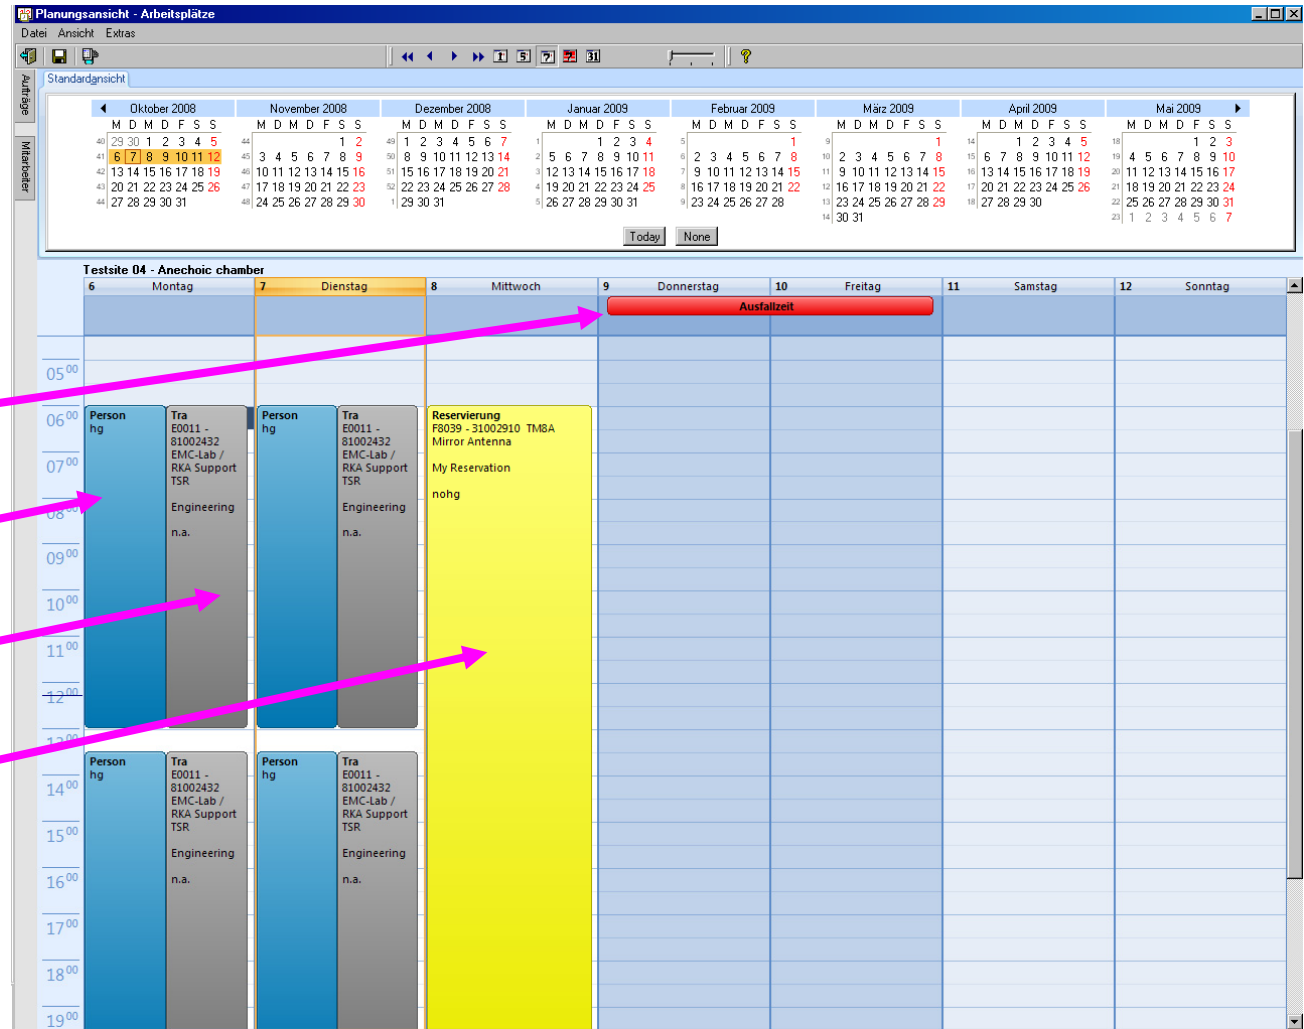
Planungsansicht - Arbeitsplätze

Datei Ansicht Extras

Aufträge
Mitarbeiter

Standardansicht

| | Oktober 2008 | | | | | | |
|---|---|---|---|---|---|---|---|
| | M | D | M | D | F | S | S |
| 40 | 29 | 30 | 1 | 2 | 3 | 4 | 5 |
| 41 | 6 | 7 | 8 | 9 | 10 | 11 | 12 |
| 42 | 13 | 14 | 15 | 16 | 17 | 18 | 19 |
| 43 | 20 | 21 | 22 | 23 | 24 | 25 | 26 |
| 44 | 27 | 28 | 29 | 30 | 31 | | |

| | November 2008 | | | | | | |
|---|---|---|---|---|---|---|---|
| | M | D | M | D | F | S | S |
| 44 | | | | | | 1 | 2 |
| 45 | 3 | 4 | 5 | 6 | 7 | 8 | 9 |
| 46 | 10 | 11 | 12 | 13 | 14 | 15 | 16 |
| 47 | 17 | 18 | 19 | 20 | 21 | 22 | 23 |
| 48 | 24 | 25 | 26 | 27 | 28 | 29 | 30 |

| | Dezember 2008 | | | | | | |
|---|---|---|---|---|---|---|---|
| | M | D | M | D | F | S | S |
| 49 | 1 | 2 | 3 | 4 | 5 | 6 | 7 |
| 50 | 8 | 9 | 10 | 11 | 12 | 13 | 14 |
| 51 | 15 | 16 | 17 | 18 | 19 | 20 | 21 |
| 52 | 22 | 23 | 24 | 25 | 26 | 27 | 28 |
| 1 | 29 | 30 | 31 | | | | |

| | Januar 2009 | | | | | | |
|---|---|---|---|---|---|---|---|
| | M | D | M | D | F | S | S |
| 1 | | | | 1 | 2 | 3 | 4 |
| 2 | 5 | 6 | 7 | 8 | 9 | 10 | 11 |
| 3 | 12 | 13 | 14 | 15 | 16 | 17 | 18 |
| 4 | 19 | 20 | 21 | 22 | 23 | 24 | 25 |
| 5 | 26 | 27 | 28 | 29 | 30 | 31 | |

| | Februar 2009 | | | | | | |
|---|---|---|---|---|---|---|---|
| | M | D | M | D | F | S | S |
| 5 | | | | | | | 1 |
| 6 | 2 | 3 | 4 | 5 | 6 | 7 | 8 |
| 7 | 9 | 10 | 11 | 12 | 13 | 14 | 15 |
| 8 | 16 | 17 | 18 | 19 | 20 | 21 | 22 |
| 9 | 23 | 24 | 25 | 26 | 27 | 28 | |

| | März 2009 | | | | | | |
|---|---|---|---|---|---|---|---|
| | M | D | M | D | F | S | S |
| 9 | | | | | | | 1 |
| 10 | 2 | 3 | 4 | 5 | 6 | 7 | 8 |
| 11 | 9 | 10 | 11 | 12 | 13 | 14 | 15 |
| 12 | 16 | 17 | 18 | 19 | 20 | 21 | 22 |
| 13 | 23 | 24 | 25 | 26 | 27 | 28 | 29 |
| 14 | 30 | 31 | | | | | |

| | April 2009 | | | | | | |
|---|---|---|---|---|---|---|---|
| | M | D | M | D | F | S | S |
| 14 | | | 1 | 2 | 3 | 4 | 5 |
| 15 | 6 | 7 | 8 | 9 | 10 | 11 | 12 |
| 16 | 13 | 14 | 15 | 16 | 17 | 18 | 19 |
| 17 | 20 | 21 | 22 | 23 | 24 | 25 | 26 |
| 18 | 27 | 28 | 29 | 30 | | | |

| | Mai 2009 | | | | | | |
|---|---|---|---|---|---|---|---|
| | M | D | M | D | F | S | S |
| 18 | | | | | 1 | 2 | 3 |
| 19 | 4 | 5 | 6 | 7 | 8 | 9 | 10 |
| 20 | 11 | 12 | 13 | 14 | 15 | 16 | 17 |
| 21 | 18 | 19 | 20 | 21 | 22 | 23 | 24 |
| 22 | 25 | 26 | 27 | 28 | 29 | 30 | 31 |
| 23 | 1 | 2 | 3 | 4 | 5 | 6 | 7 |

Today None

Testsite 04 - Anechoic chamber

6 Montag | 7 Dienstag | 8 Mittwoch | 9 Donnerstag | 10 Freitag | 11 Samstag | 12 Sonntag

Ausfallzeit

$05^{00}$ $06^{00}$ $07^{00}$ $08^{00}$ $09^{00}$ $10^{00}$ $11^{00}$ $12^{00}$ $13^{00}$ $14^{00}$ $15^{00}$ $16^{00}$ $17^{00}$ $18^{00}$ $19^{00}$

Person
hg

Tra
E0011 - 81002432
EMC-Lab / RKA Support
TSR

Engineering

n.a.

Person
hg

Tra
E0011 - 81002432
EMC-Lab / RKA Support
TSR

Engineering

n.a.

Reservierung
F8039 - 31002910 TM8A
Mirror Antenna

My Reservation

nohg

Person
hg

Tra
E0011 - 81002432
EMC-Lab / RKA Support
TSR

Engineering

n.a.

Person
hg

Tra
E0011 - 81002432
EMC-Lab / RKA Support
TSR

Engineering

n.a.